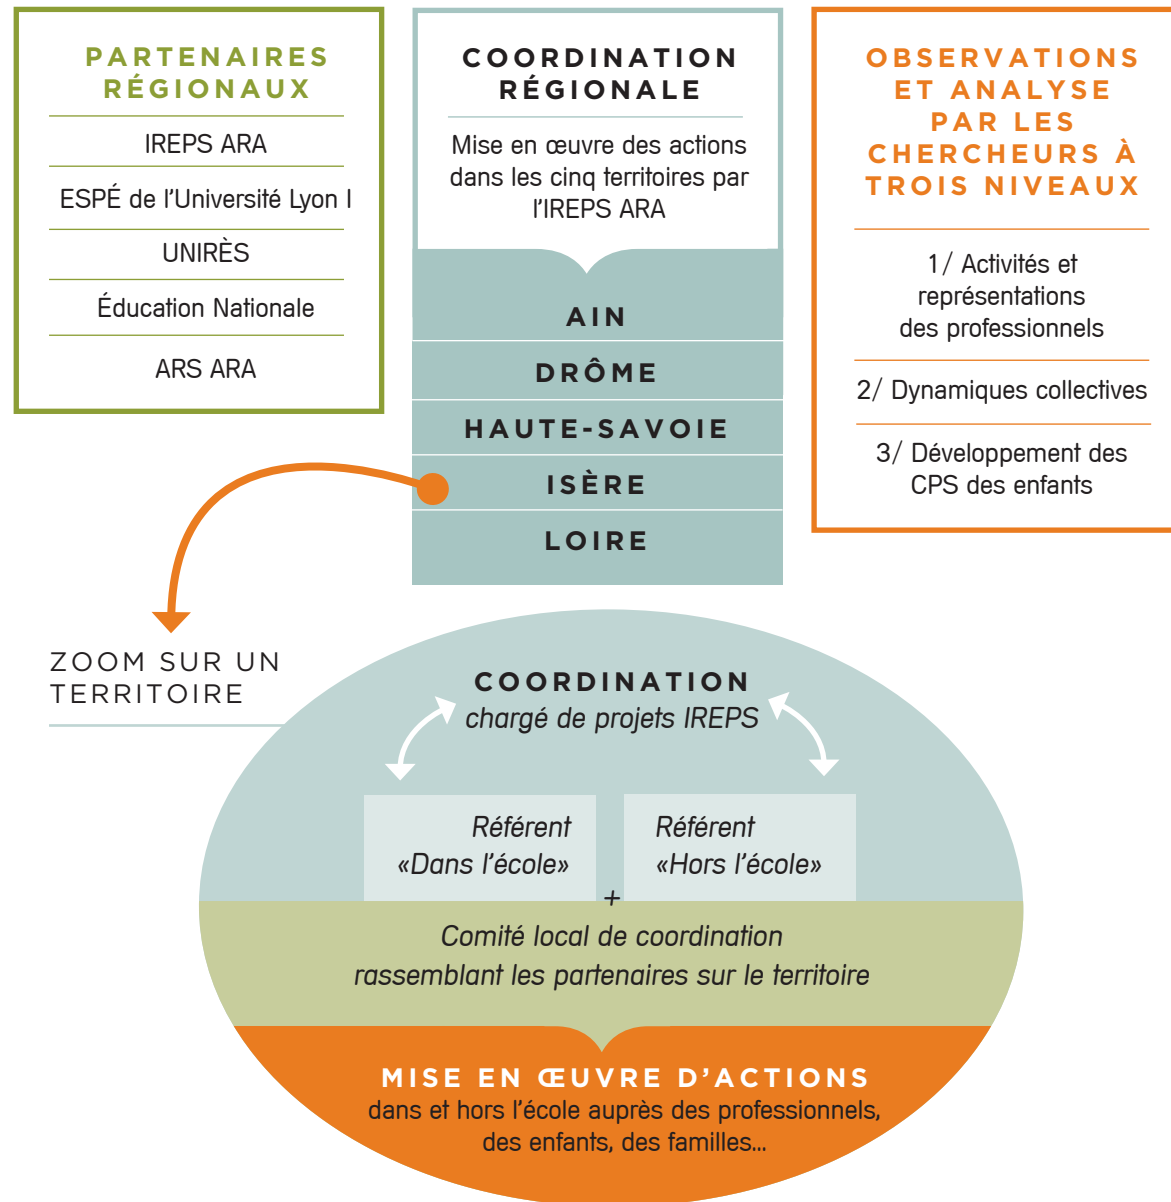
PARTENAIRES RÉGIONAUX

IREPS ARA

ESPÉ de l'Université Lyon I

UNIRÈS

Éducation Nationale

ARS ARA

COORDINATION RÉGIONALE

Mise en œuvre des actions dans les cinq territoires par l'IREPS ARA

AIN

DRÔME

HAUTE-SAVOIE

ISÈRE

LOIRE

OBSERVATIONS ET ANALYSE PAR LES CHERCHEURS À TROIS NIVEAUX

1/ Activités et représentations des professionnels

2/ Dynamiques collectives

3/ Développement des CPS des enfants

ZOOM SUR UN TERRITOIRE

COORDINATION
chargé de projets IREPS

Référent «Dans l'école»

Référent «Hors l'école»

+

Comité local de coordination rassemblant les partenaires sur le territoire

MISE EN ŒUVRE D'ACTIONS
dans et hors l'école auprès des professionnels, des enfants, des familles...